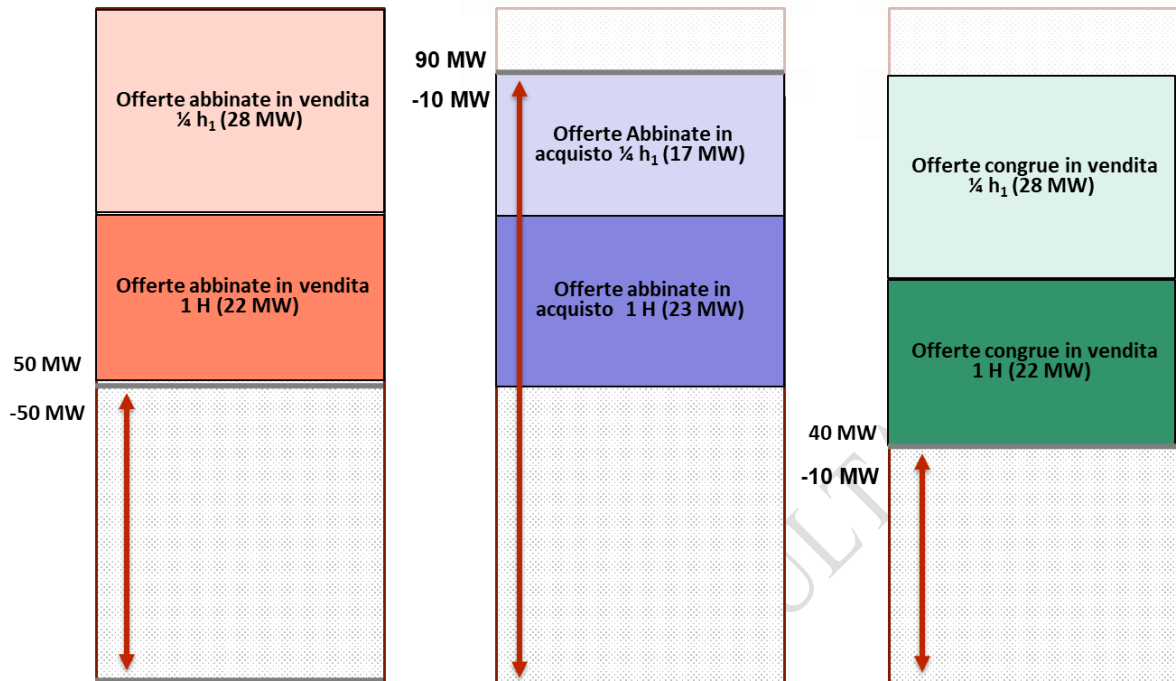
Offerte abbinate in vendita ¼ $h_1$ (28 MW)

Offerte abbinate in vendita 1 H (22 MW)

50 MW

-50 MW

90 MW

-10 MW

Offerte Abbinate in acquisto ¼ $h_1$ (17 MW)

Offerte abbinate in acquisto 1 H (23 MW)

Offerte congrue in vendita ¼ $h_1$ (28 MW)

Offerte congrue in vendita 1 H (22 MW)

40 MW

-10 MW